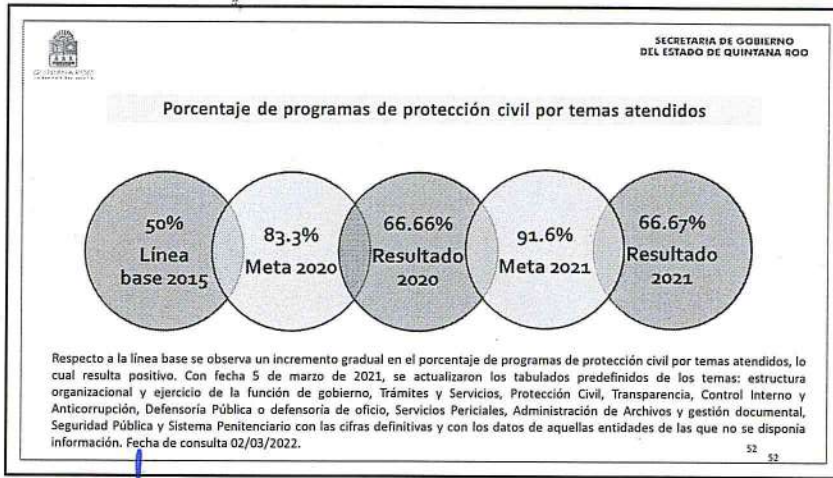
SECRETARIA DE GOBIERNO
DEL ESTADO DE QUINTANA ROO

Porcentaje de programas de protección civil por temas atendidos

50%
Línea
base 2015

83.3%
Meta 2020

66.66%
Resultado
2020

91.6%
Meta 2021

66.67%
Resultado
2021

Respecto a la línea base se observa un incremento gradual en el porcentaje de programas de protección civil por temas atendidos, lo cual resulta positivo. Con fecha 5 de marzo de 2021, se actualizaron los tabulados predefinidos de los temas: estructura organizacional y ejercicio de la función de gobierno, Trámites y Servicios, Protección Civil, Transparencia, Control Interno y Anticorrupción, Defensoría Pública o defensoria de oficio, Servicios Periciales, Administración de Archivos y gestión documental, Seguridad Pública y Sistema Penitenciario con las cifras definitivas y con los datos de aquellas entidades de las que no se disponía información. Fecha de consulta 02/03/2022.

52
52